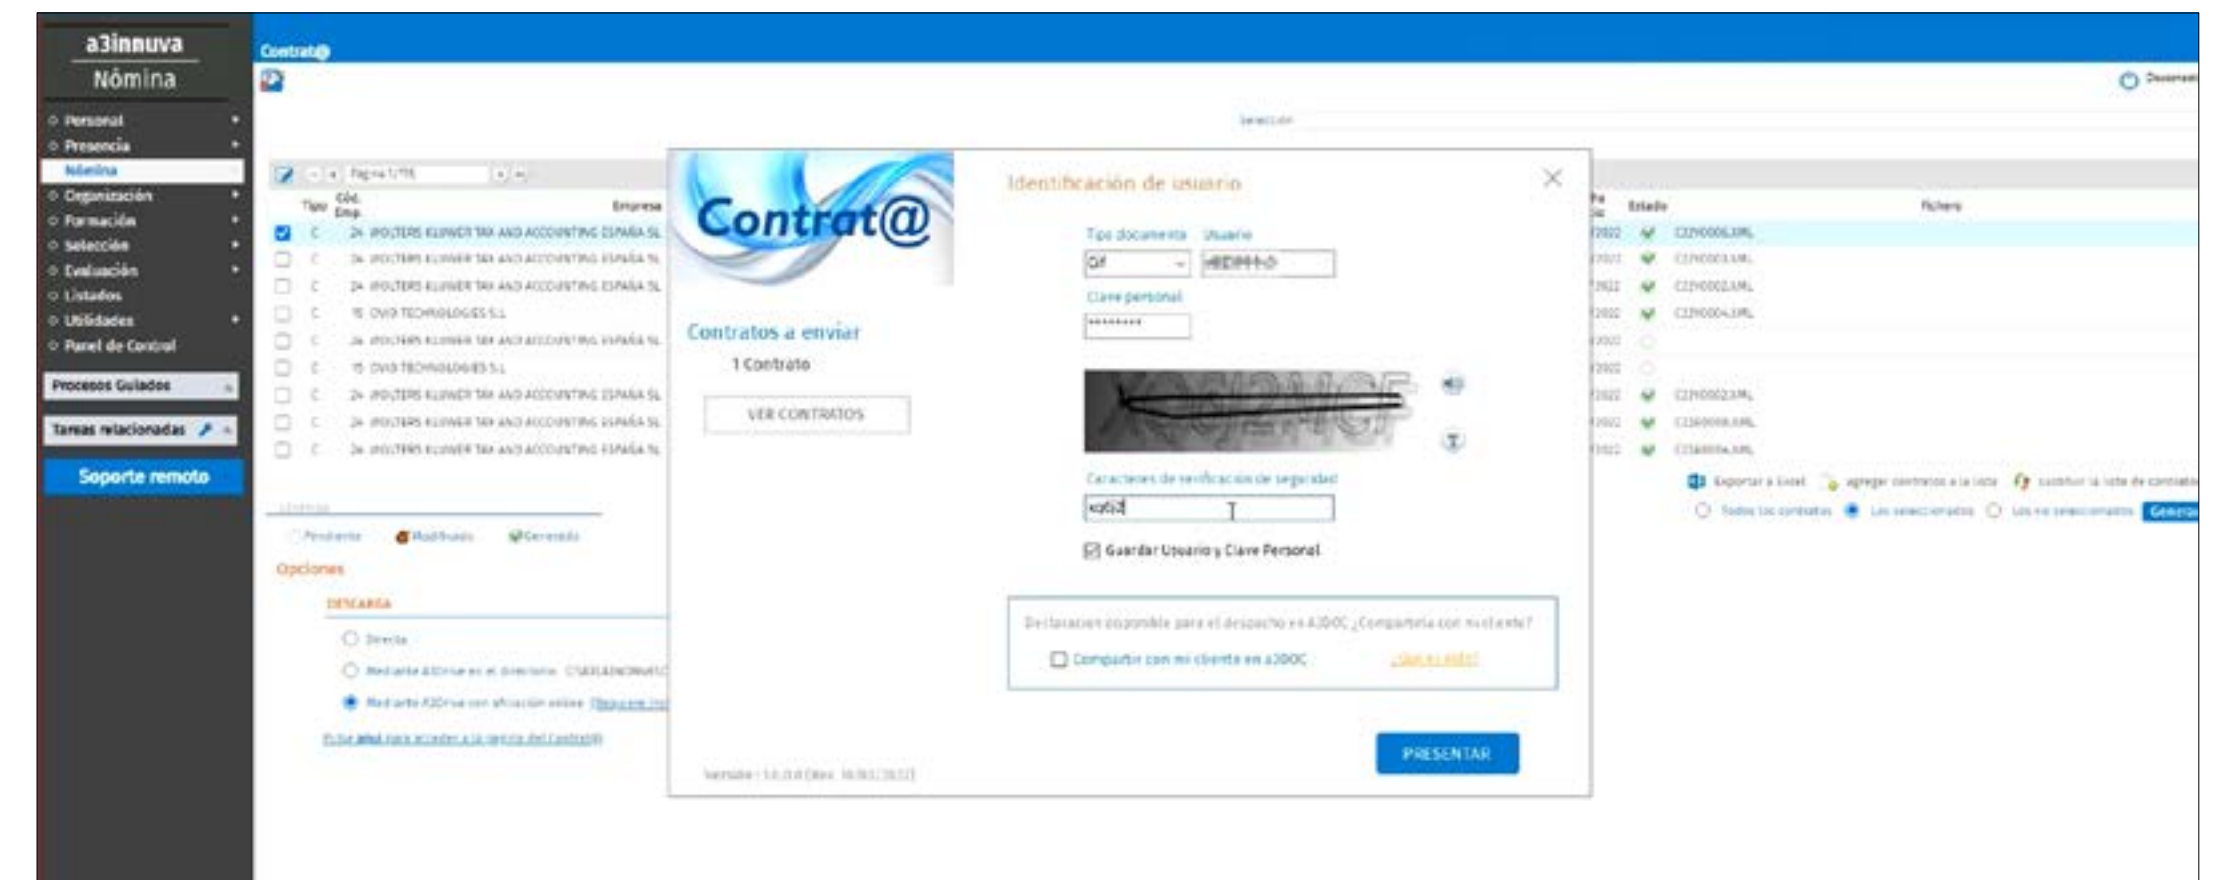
a3innuva
Nómina

Personal
Presencia
Nómina
Organización
Formación
Selección
Evaluación
Listados
Utilidades
Panel de Control

Procesos Guiados
Tareas relacionadas
Soporte remoto

Contrat@

Selección

Página 1/1

| Tipo | Cód. Emp. | Empresa |
|---|---|---|
| C | 24 | WOLTERS KLUWER TAX AND ACCOUNTING ESPAÑA SL |
| C | 24 | WOLTERS KLUWER TAX AND ACCOUNTING ESPAÑA SL |
| C | 24 | WOLTERS KLUWER TAX AND ACCOUNTING ESPAÑA SL |
| C | 15 | OVO TECHNOLOGIES S.L |
| C | 24 | WOLTERS KLUWER TAX AND ACCOUNTING ESPAÑA SL |
| C | 15 | OVO TECHNOLOGIES S.L |
| C | 24 | WOLTERS KLUWER TAX AND ACCOUNTING ESPAÑA SL |
| C | 24 | WOLTERS KLUWER TAX AND ACCOUNTING ESPAÑA SL |
| C | 24 | WOLTERS KLUWER TAX AND ACCOUNTING ESPAÑA SL |

Estado
Fichero
C22Y0006.XML
C22Y0003.XML
C22Y0002.XML
C22Y0004.XML
C22Y0002.XML
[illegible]
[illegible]

Exportar a Excel
Agregar contratos a la lista
Sustituir la lista de contratos
Todos los contratos
Los seleccionados
Los no seleccionados
Generar

Pendiente
Modificado
Generado

Opciones
DESCARGA
Directa
Mediante A3Drive en el directorio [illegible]
Mediante A3Drive con afiliación online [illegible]
Pulse aquí para acceder a la ayuda del Contrat@

Contrat@
Contratos a enviar
1 Contrato
VER CONTRATOS

Identificación de usuario
Tipo documento
Usuario
CIF
Clave personal
*********
Caracteres de verificación de seguridad
xq6j2
Guardar Usuario y Clave Personal

Declaración disponible para el despacho en A3DOC ¿Compartirla con mi cliente?
Compartir con mi cliente en a3DOC
¿Qué es a3DOC?

PRESENTAR

Versión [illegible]